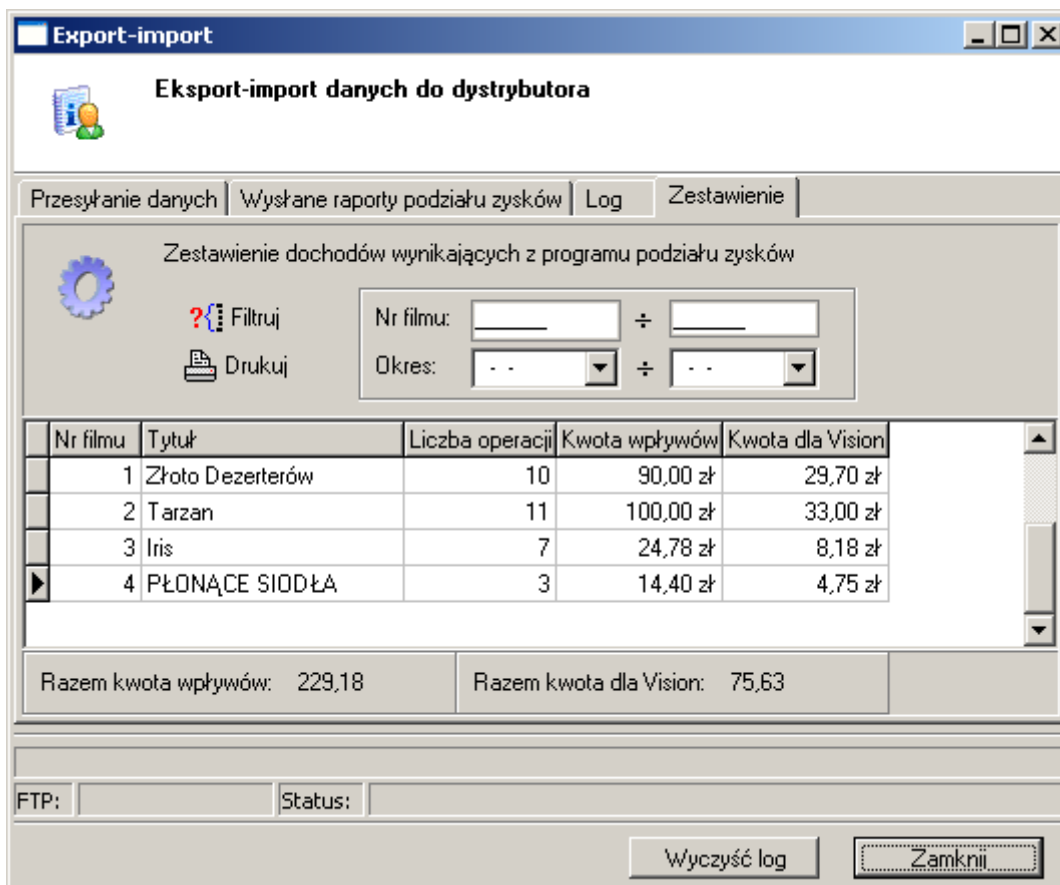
Export-import

Eksport-import danych do dystrybutora

Przesyłanie danych | Wysłane raporty podziału zysków | Log | Zestawienie

Zestawienie dochodów wynikających z programu podziału zysków

Filtruj

Drukuj

Nr filmu: ÷

Okres: - - ÷ - -

| Nr filmu | Tytuł | Liczba operacji | Kwota wpływów | Kwota dla Vision |
|---|---|---|---|---|
| 1 | Złoto Dezerterów | 10 | 90,00 zł | 29,70 zł |
| 2 | Tarzan | 11 | 100,00 zł | 33,00 zł |
| 3 | Iris | 7 | 24,78 zł | 8,18 zł |
| 4 | PŁONĄCE SIODŁA | 3 | 14,40 zł | 4,75 zł |

Razem kwota wpływów: 229,18

Razem kwota dla Vision: 75,63

FTP:

Status:

Wyczyść log

Zamknij